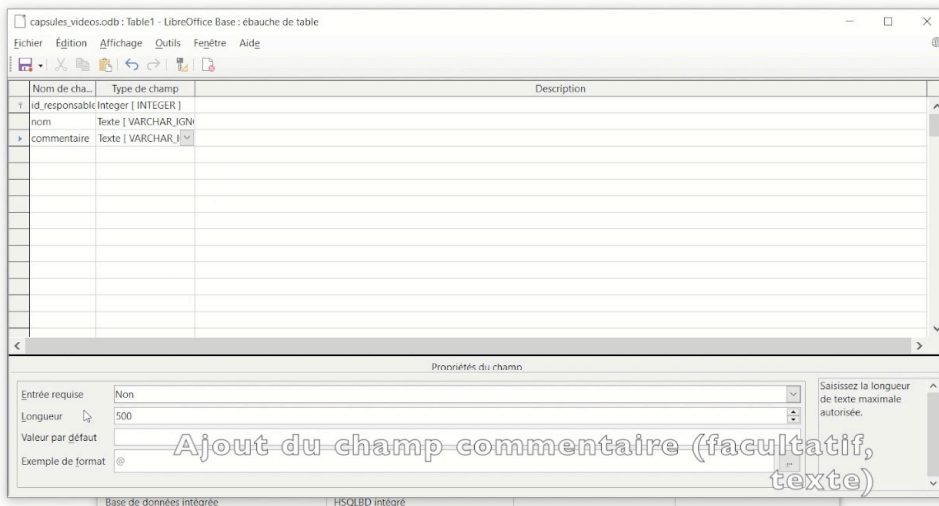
capsules_videos.odb : Table1 - LibreOffice Base : ébauche de table

Fichier Édition Affichage Outils Fenêtre Aide

| Nom de cha... | Type de champ | Description |
|---|---|---|
| id_responsable | Integer [ INTEGER ] | |
| nom | Texte [ VARCHAR_IGN | |
| commentaire | Texte [ VARCHAR_I | |

Propriétés du champ

Entrée requise Non

Longueur 500

Valeur par défaut

Exemple de format @

Saisissez la longueur de texte maximale autorisée.

Ajout du champ commentaire (facultatif, texte)

Base de données intégrée HSQLBD intégré